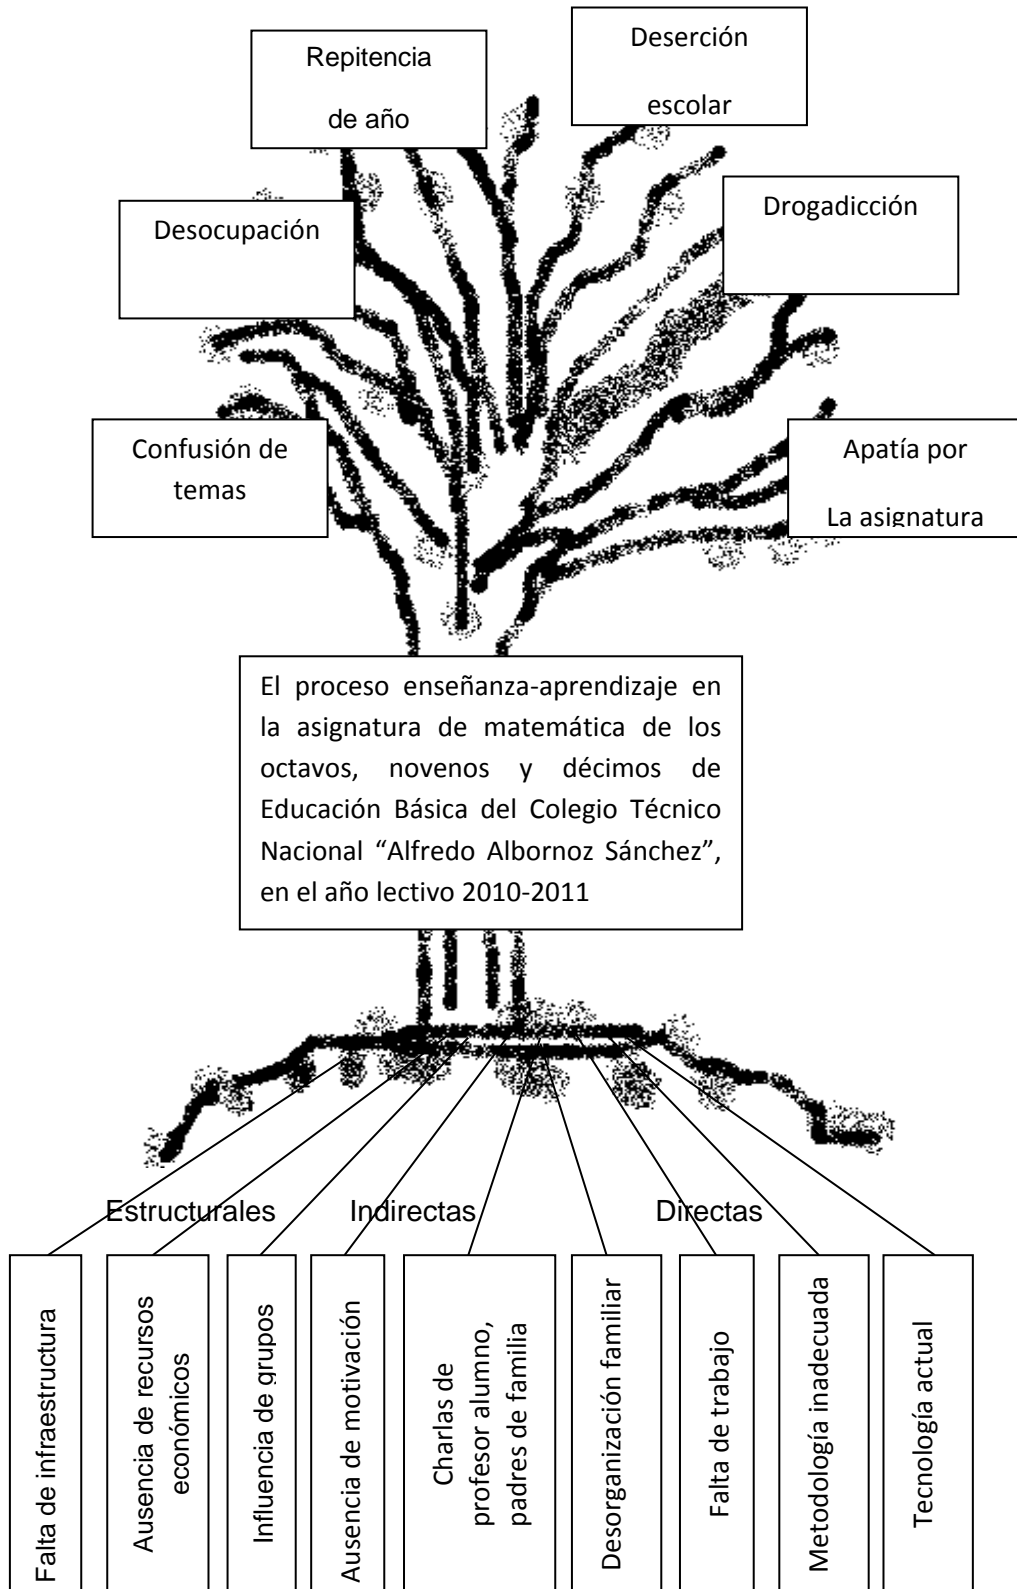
Repitencia de año

Deserción escolar

Desocupación

Drogadicción

Confusión de temas

Apatía por La asignatura

El proceso enseñanza-aprendizaje en la asignatura de matemática de los octavos, novenos y décimos de Educación Básica del Colegio Técnico Nacional “Alfredo Albornoz Sánchez”, en el año lectivo 2010-2011

Estructurales

Indirectas

Directas

Falta de infraestructura

Ausencia de recursos económicos

Influencia de grupos

Ausencia de motivación

Charlas de profesor alumno, padres de familia

Desorganización familiar

Falta de trabajo

Metodología inadecuada

Tecnología actual